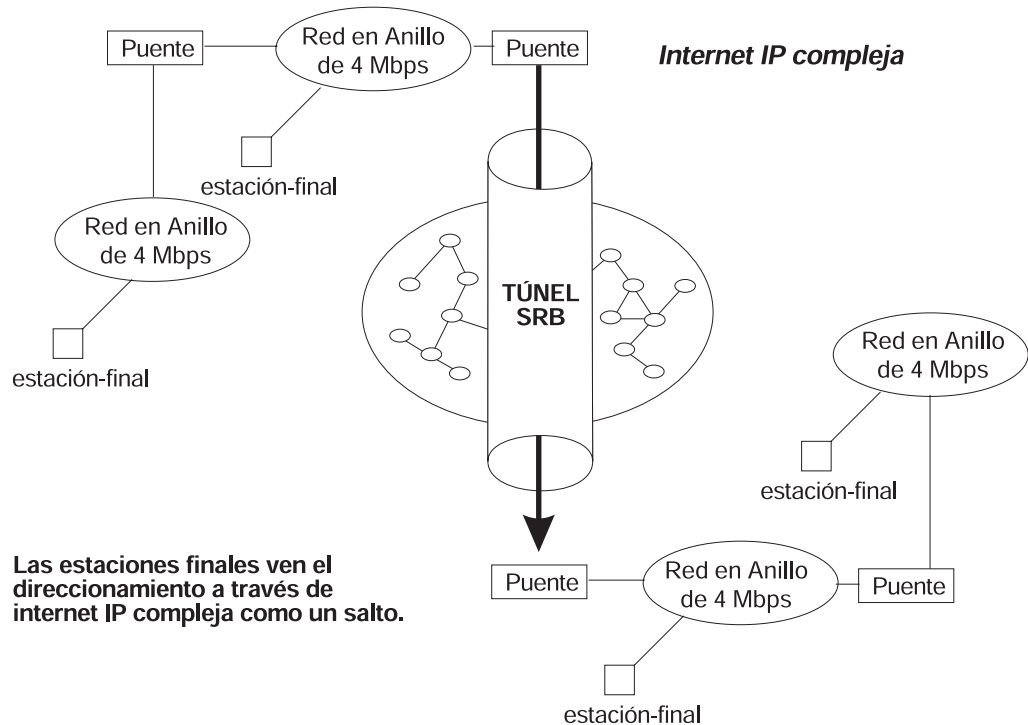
Puente

Red en Anillo de 4 Mbps

Puente

Internet IP compleja

estación-final

Red en Anillo de 4 Mbps

TÚNEL SRB

estación-final

Red en Anillo de 4 Mbps

estación-final

Las estaciones finales ven el direccionamiento a través de internet IP compleja como un salto.

Puente

Red en Anillo de 4 Mbps

Puente

estación-final